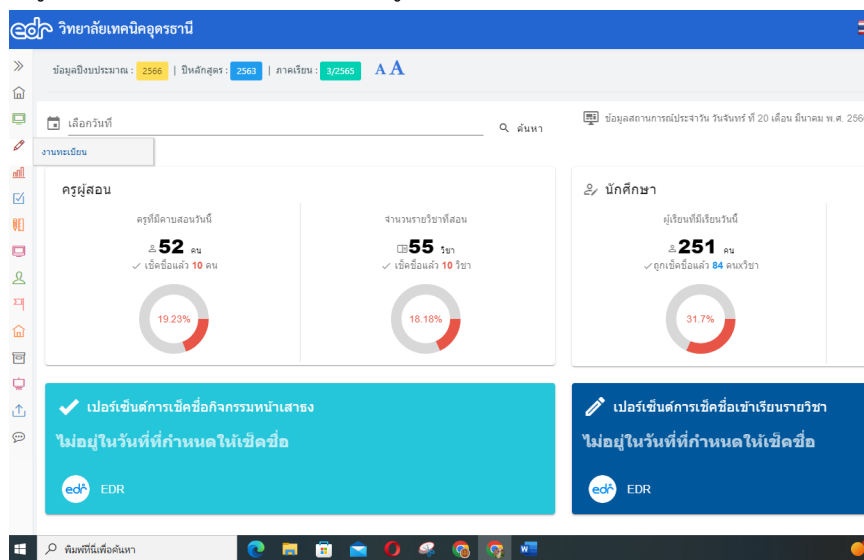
edr วิทยาลัยเทคนิคอุดรธานี

ข้อมูลปีงบประมาณ : 2566 | ปีหลักสูตร : 2563 | ภาคเรียน : 3/2565 A A

เลือกวันที่

ค้นหา

ข้อมูลสถานการณ์ประจำวัน วันจันทร์ ที่ 20 เดือน มีนาคม พ.ศ. 256

งานทะเบียน

ครูผู้สอน

ครูที่มีคาบสอนวันนี้

52 คน

เช็คชื่อแล้ว 10 คน

19.23%

จำนวนรายวิชาที่สอน

55 วิชา

เช็คชื่อแล้ว 10 วิชา

18.18%

นักศึกษา

ผู้เรียนที่มีเรียนวันนี้

251 คน

ถูกเช็คชื่อแล้ว 84 คนxวิชา

31.7%

เปอร์เซ็นต์การเช็คชื่อกิจกรรมหน้าเสาธง

ไม่อยู่ในวันที่ที่กำหนดให้เช็คชื่อ

EDR

เปอร์เซ็นต์การเช็คชื่อเข้าเรียนรายวิชา

ไม่อยู่ในวันที่ที่กำหนดให้เช็คชื่อ

EDR

พิมพ์ที่นี่เพื่อค้นหา